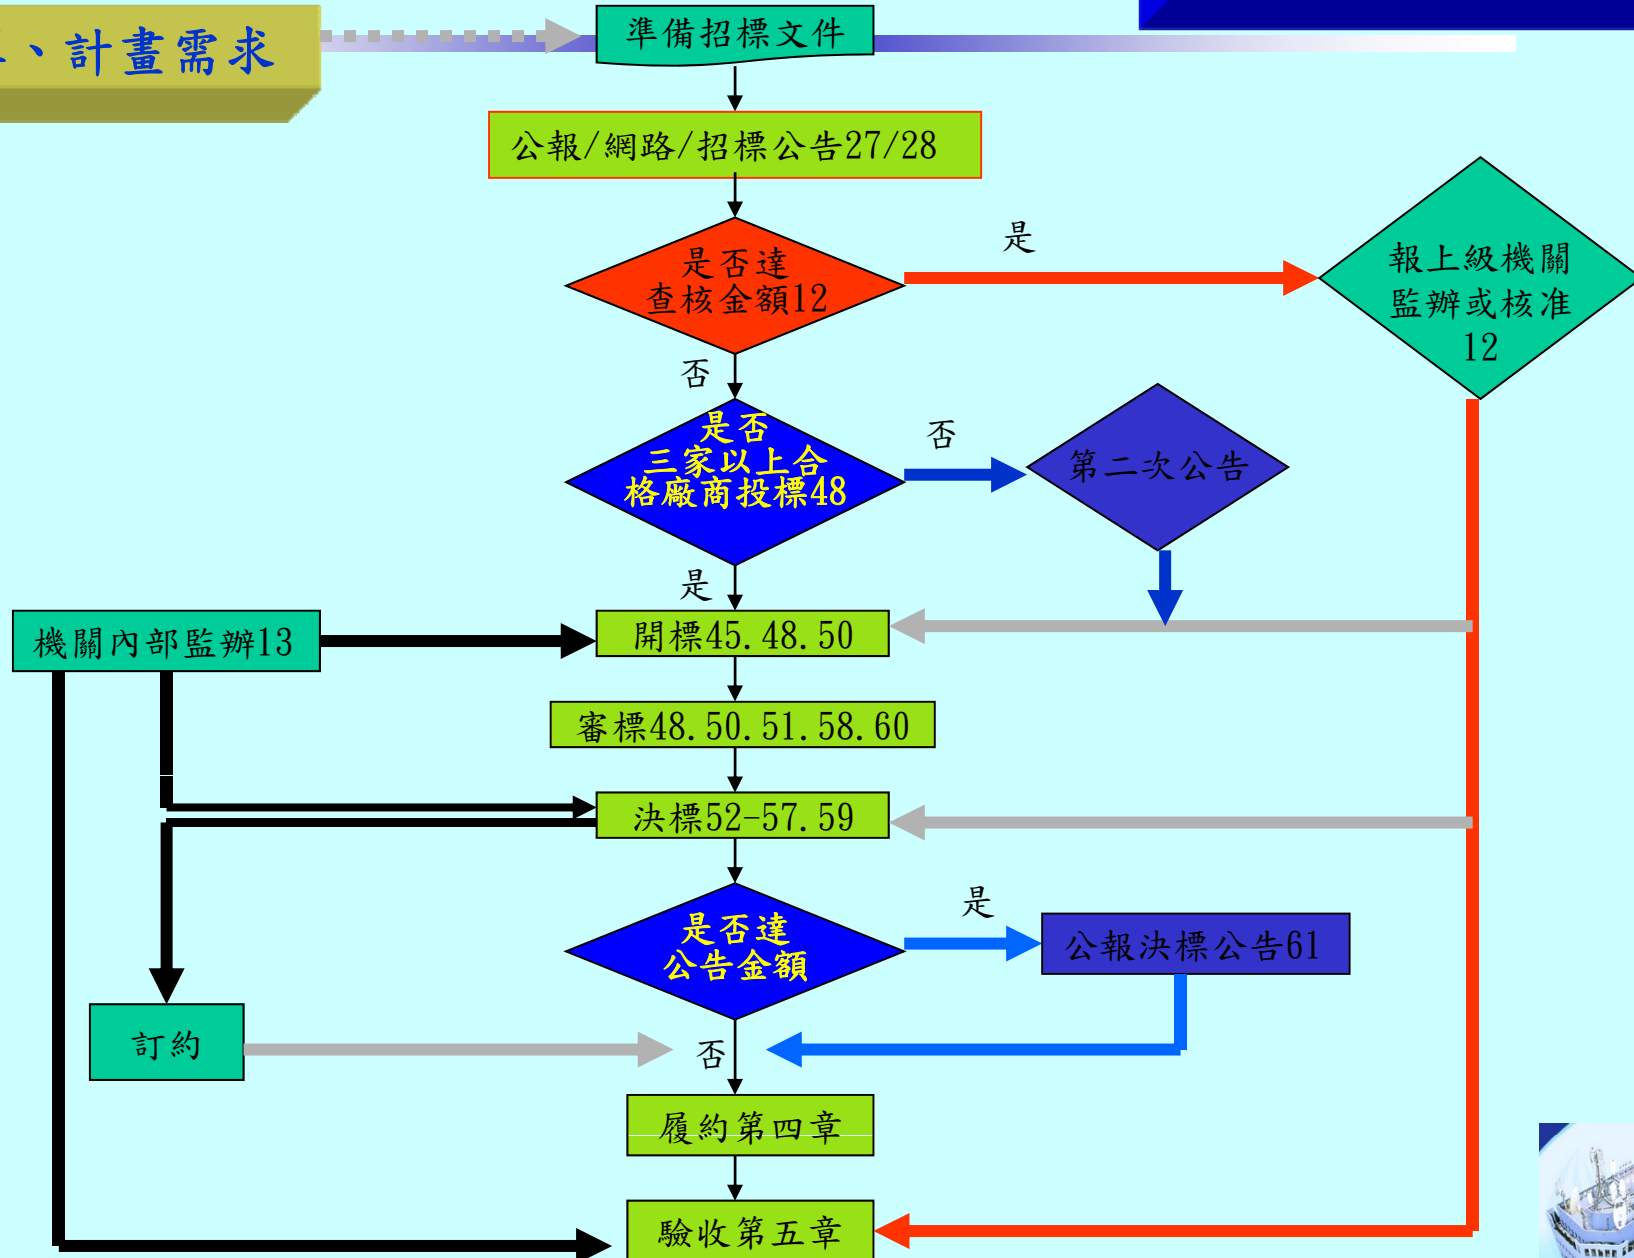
、計畫需求

準備招標文件

公報/網路/招標公告27/28

是否達查核金額12

是

報上級機關監辦或核准12

否

是否三家以上合格廠商投標48

否

第二次公告

是

機關內部監辦13

開標45.48.50

審標48.50.51.58.60

決標52-57.59

是否達公告金額

是

公報決標公告61

訂約

否

履約第四章

驗收第五章